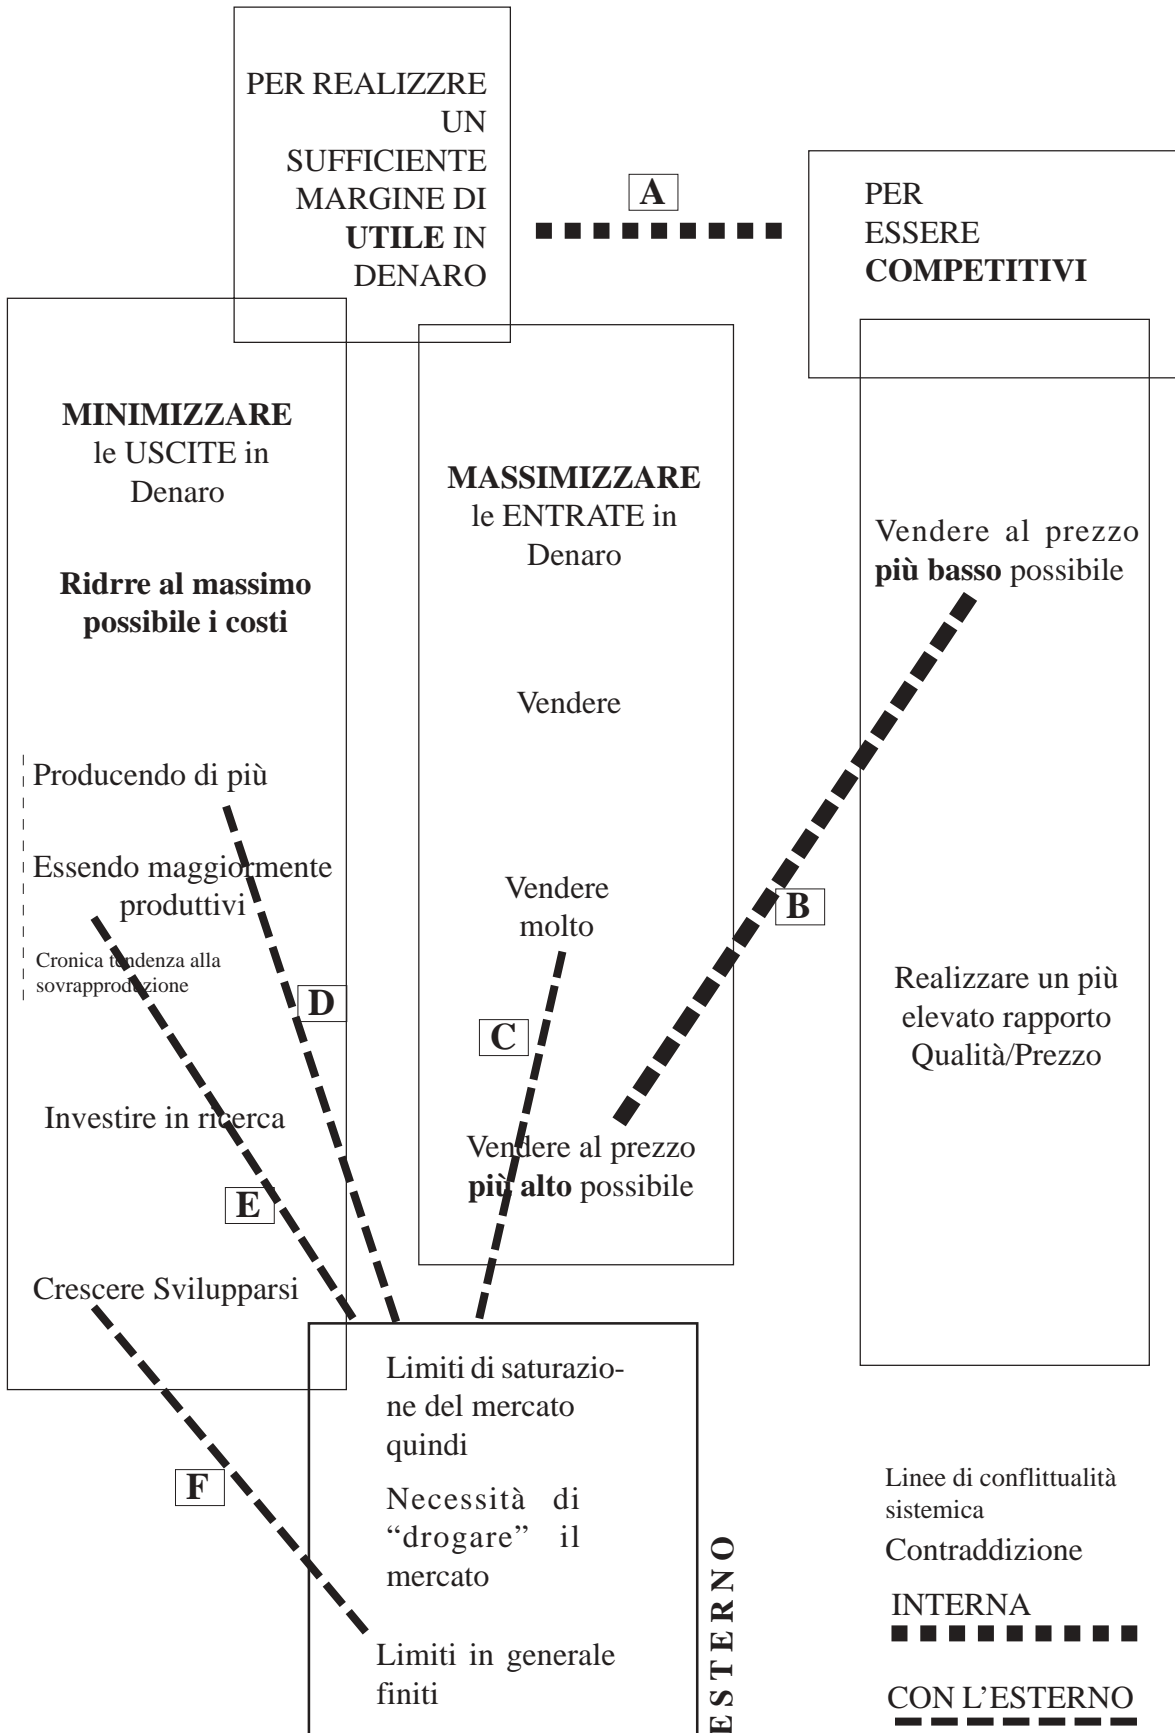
PER REALIZZRE UN SUFFICIENTE MARGINE DI **UTILE** IN DENARO

A

PER ESSERE **COMPETITIVI**

**MINIMIZZARE** le USCITE in Denaro

**Ridrre al massimo possibile i costi**

Producendo di più

Essendo maggiormente produttivi

Cronica tendenza alla sovrapproduzione

D

Investire in ricerca

E

Crescere Svilupparsi

**MASSIMIZZARE** le ENTRATE in Denaro

Vendere

Vendere molto

C

Vendere al prezzo **più alto** possibile

Vendere al prezzo **più basso** possibile

B

Realizzare un più elevato rapporto Qualità/Prezzo

Limiti di saturazione del mercato quindi

Necessità di "drogare" il mercato

Limiti in generale finiti

F

ESTERNO

Linee di conflittualità sistemica

Contraddizione

INTERNA

CON L'ESTERNO